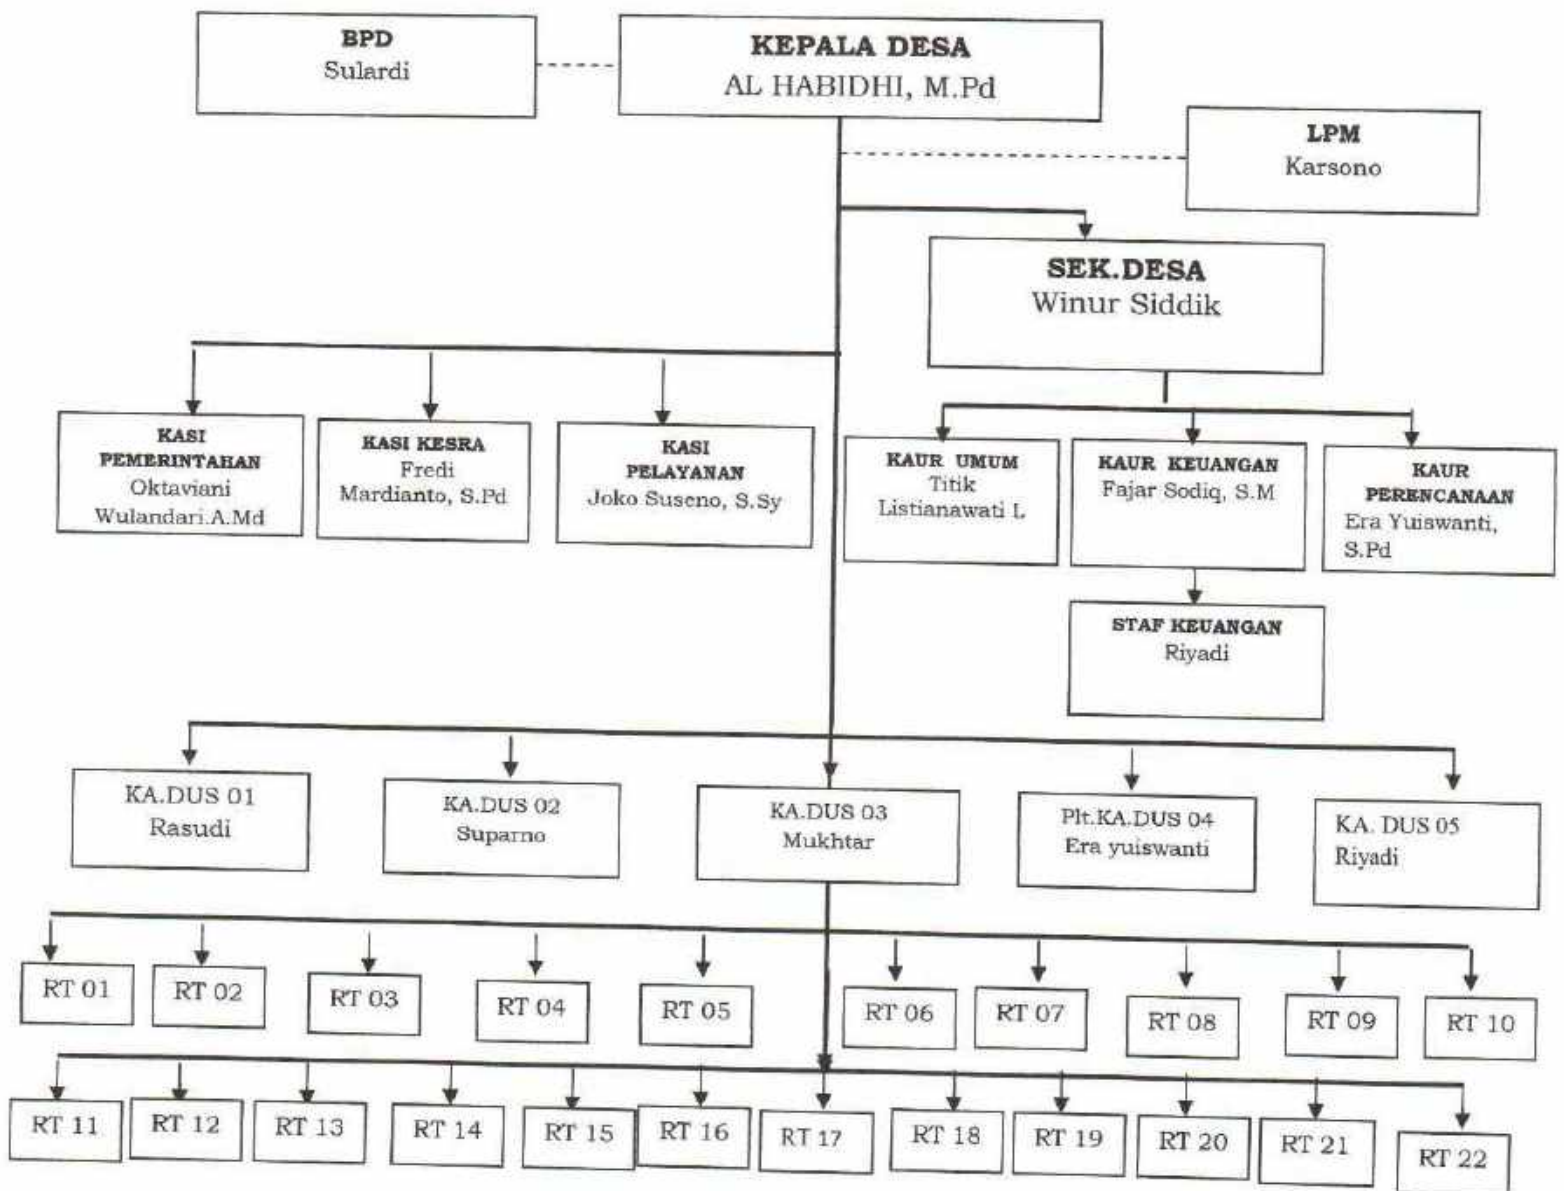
BPD
Sulardi

KEPALA DESA
AL HABIDHI, M.Pd

LPM
Karsono

SEK.DESA
Winur Siddik

KASI PEMERINTAHAN
Oktaviani Wulandari.A.Md

KASI KESRA
Fredi Mardianto, S.Pd

KASI PELAYANAN
Joko Suseno, S.Sy

KAUR UMUM
Titik Listianawati L

KAUR KEUANGAN
Fajar Sodiq, S.M

KAUR PERENCANAAN
Era Yuiswanti, S.Pd

STAF KEUANGAN
Riyadi

KA.DUS 01
Rasudi

KA.DUS 02
Suparno

KA.DUS 03
Mukhtar

Plt.KA.DUS 04
Era yuiswanti

KA. DUS 05
Riyadi

RT 01
RT 02
RT 03
RT 04
RT 05
RT 06
RT 07
RT 08
RT 09
RT 10
RT 11
RT 12
RT 13
RT 14
RT 15
RT 16
RT 17
RT 18
RT 19
RT 20
RT 21
RT 22